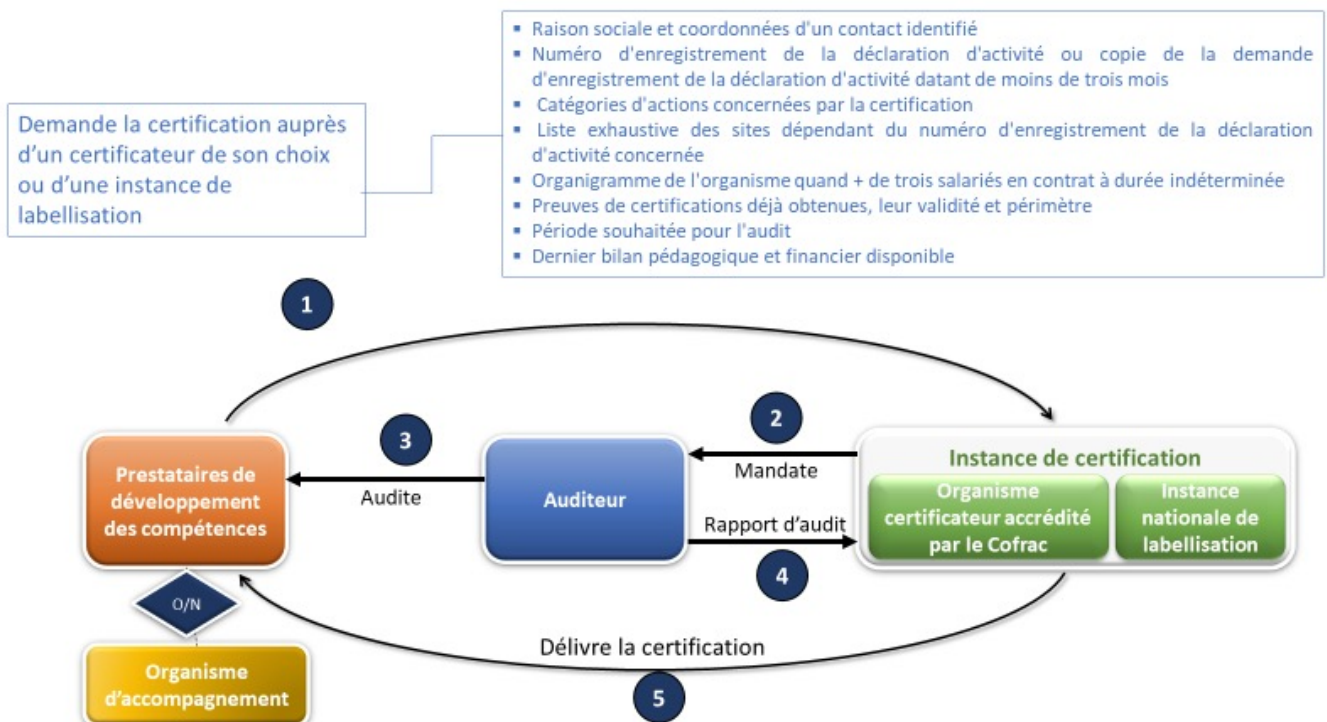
Demande la certification auprès d'un certificateur de son choix ou d'une instance de labellisation

- Raison sociale et coordonnées d'un contact identifié
- Numéro d'enregistrement de la déclaration d'activité ou copie de la demande d'enregistrement de la déclaration d'activité datant de moins de trois mois
- Catégories d'actions concernées par la certification
- Liste exhaustive des sites dépendant du numéro d'enregistrement de la déclaration d'activité concernée
- Organigramme de l'organisme quand + de trois salariés en contrat à durée indéterminée
- Preuves de certifications déjà obtenues, leur validité et périmètre
- Période souhaitée pour l'audit
- Dernier bilan pédagogique et financier disponible

1

2

3

Prestataires de développement des compétences

Audite

Auditeur

Mandate

Rapport d'audit

Instance de certification

Organisme certificateur accrédité par le Cofrac

Instance nationale de labellisation

4

O/N

Organisme d'accompagnement

Délivre la certification

5